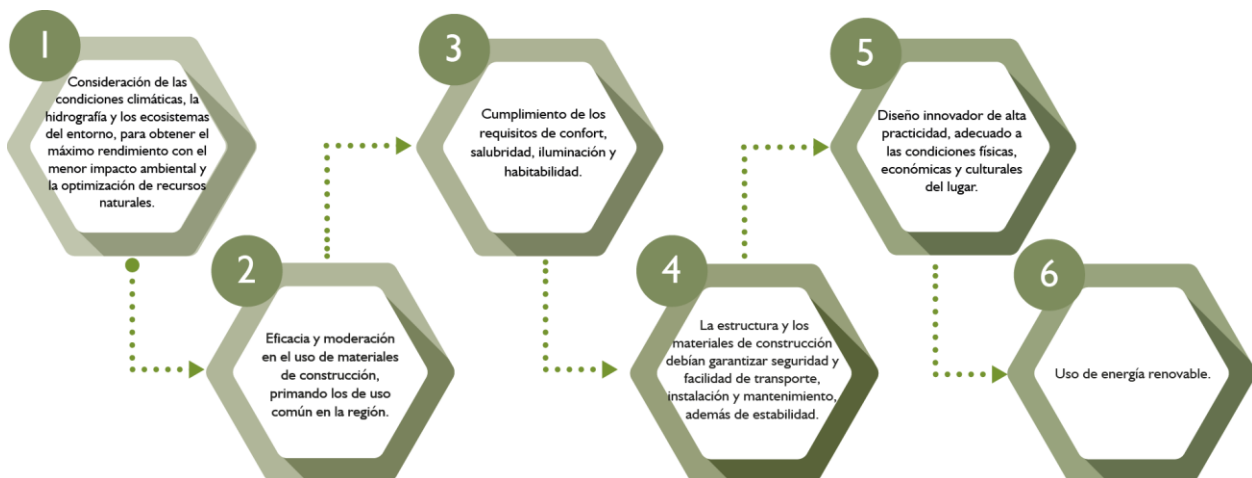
1

Consideración de las condiciones climáticas, la hidrografía y los ecosistemas del entorno, para obtener el máximo rendimiento con el menor impacto ambiental y la optimización de recursos naturales.

2

Eficacia y moderación en el uso de materiales de construcción, primando los de uso común en la región.

3

Cumplimiento de los requisitos de confort, salubridad, iluminación y habitabilidad.

4

La estructura y los materiales de construcción debían garantizar seguridad y facilidad de transporte, instalación y mantenimiento, además de estabilidad.

5

Diseño innovador de alta practicidad, adecuado a las condiciones físicas, económicas y culturales del lugar.

6

Uso de energía renovable.